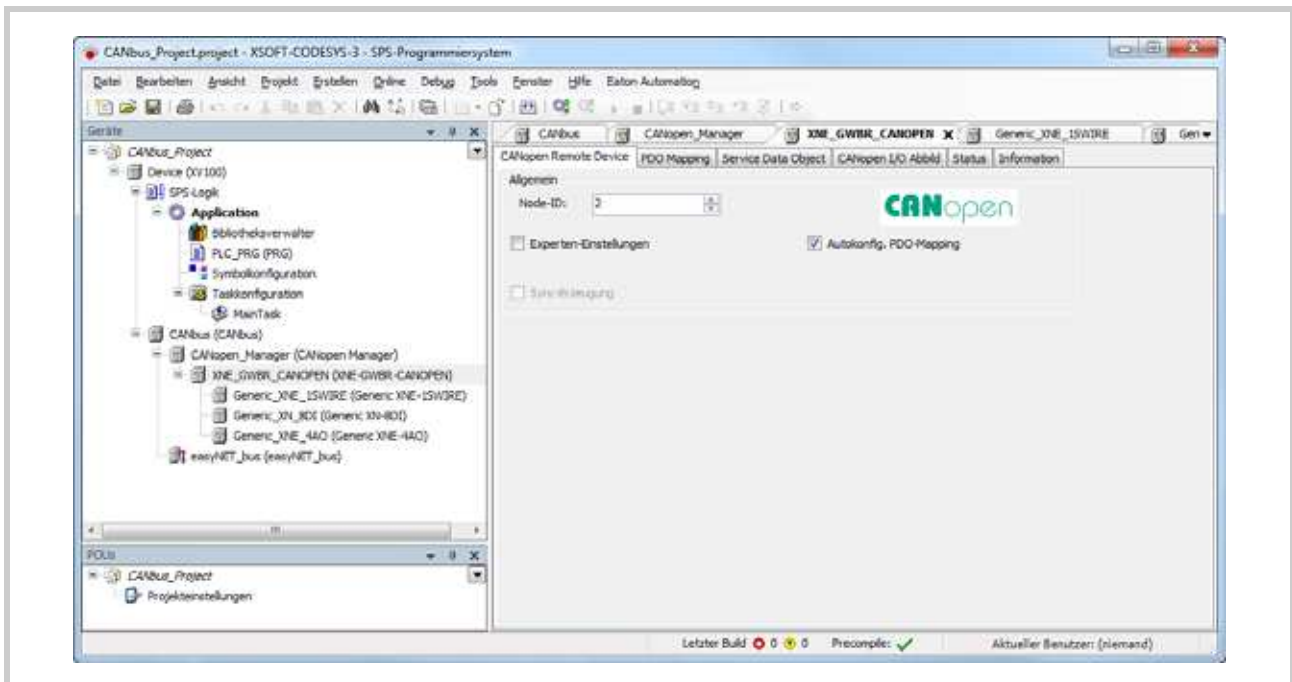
CANbus_Project.project - XSOFT-CODESYS-3 - SPS-Programmiersystem

Datei Bearbeiten Ansicht Projekt Erstellen Online Debug Tools Fenster Hilfe Eaton Automation

Geräte

CANbus_Project
Device (XV100)
SPS-Logik
Application
Bibliotheksverwalter
PLC_PRG (PRG)
Symbolkonfiguration
Taskkonfiguration
MainTask
CANbus (CANbus)
CANopen_Manager (CANopen Manager)
XNE_GWBR_CANOPEN (XNE-GWBR-CANOPEN)
Generic_XNE_1SWIRE (Generic XNE-1SWIRE)
Generic_XN_8DI (Generic XN-8DI)
Generic_XNE_4AO (Generic XNE-4AO)
easyNET_bus (easyNET_bus)

POUs

CANbus_Project
Projekteinstellungen

CANbus | CANopen_Manager | XNE_GWBR_CANOPEN | Generic_XNE_1SWIRE | Gen

CANopen Remote Device | PDO Mapping | Service Data Object | CANopen I/O Abbild | Status | Information

Allgemein
Node-ID: 2
CANopen
Experten-Einstellungen
Autokonfig. PDO-Mapping
Synchronisierung

Letzter Build 0 0 Precompile: ✓ Aktueller Benutzer: (niemand)